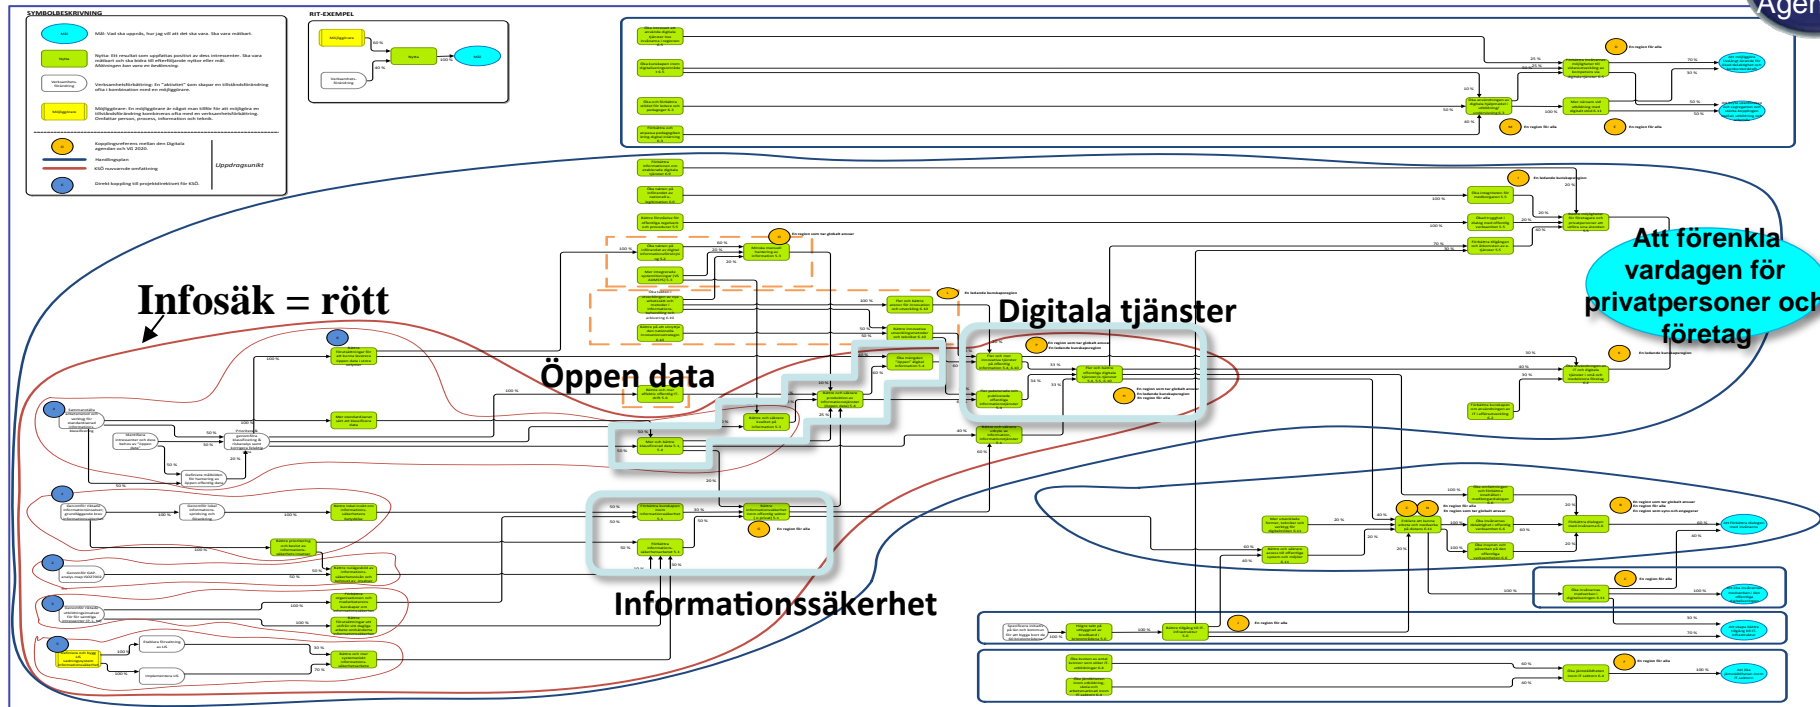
SYMBOLBESKRIVNING

Mål

Mål: Vad ska uppnås, hur jag vill att det ska vara. Ska vara mätbart.

Nytta

Nytta: Ett resultat som uppfattas positivt av dess intressenter. Ska vara mätbart och ska bidra till effektmål. Mäbningen kan vara en beräkning.

Verksamhetsförändring

Verksamhetsförändring: En "aktivitet" som skapar en tillståndsförändring ofta i kombination med en möjliggörare.

Möjliggörare

Möjliggörare: En möjliggörare är något man tillför för att möjliggöra en tillståndsförändring kombineras ofta med en verksamhetsförändring. Omfattar person, process, information och teknik.

Kopplingsreferens mellan den Digitala agendan och VG 2020.

Handlingsplan

KSD nuvarande omfattning

Direkt koppling till projektdirektivet för KSD.

Uppdragsunikt

RIT-EXEMPEL

Möjliggörare

Nytta

Mål

Verksamhetsförändring

Agen

Infosäk = rött

Öppen data

Digitala tjänster

Informationssäkerhet

Att förenkla vardagen för privatpersoner och företag